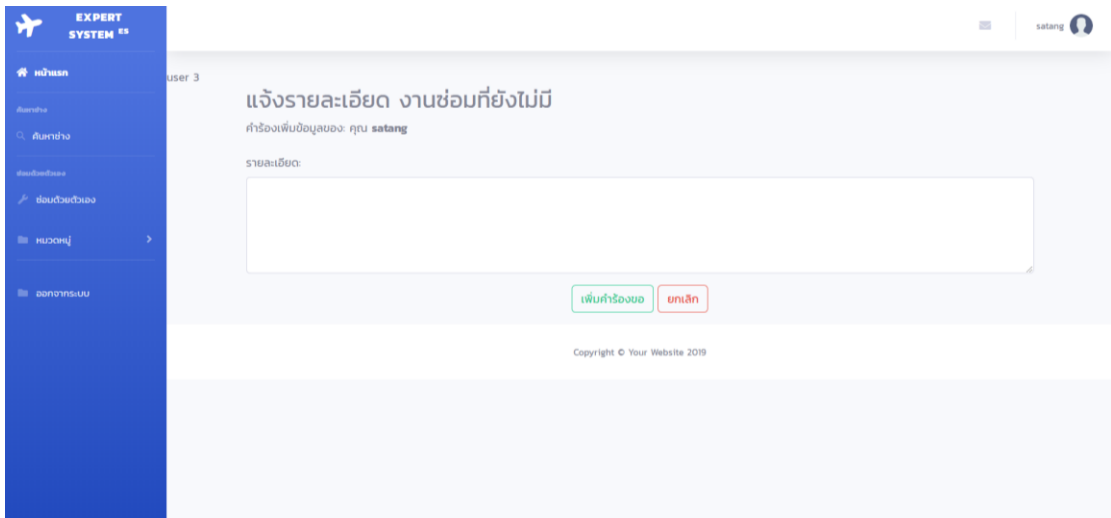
EXPERT SYSTEM ES

หน้าแรก

ค้นหาช่าง

ค้นหาช่าง

ซ่อมด้วยตัวเอง

ซ่อมด้วยตัวเอง

หมวดหมู่

ออกจากระบบ

satang

user 3

แจ้งรายละเอียด งานซ่อมที่ยังไม่มี

คำร้องเพิ่มข้อมูลของ: คุณ satang

รายละเอียด:

เพิ่มคำร้องขอ

ยกเลิก

Copyright © Your Website 2019